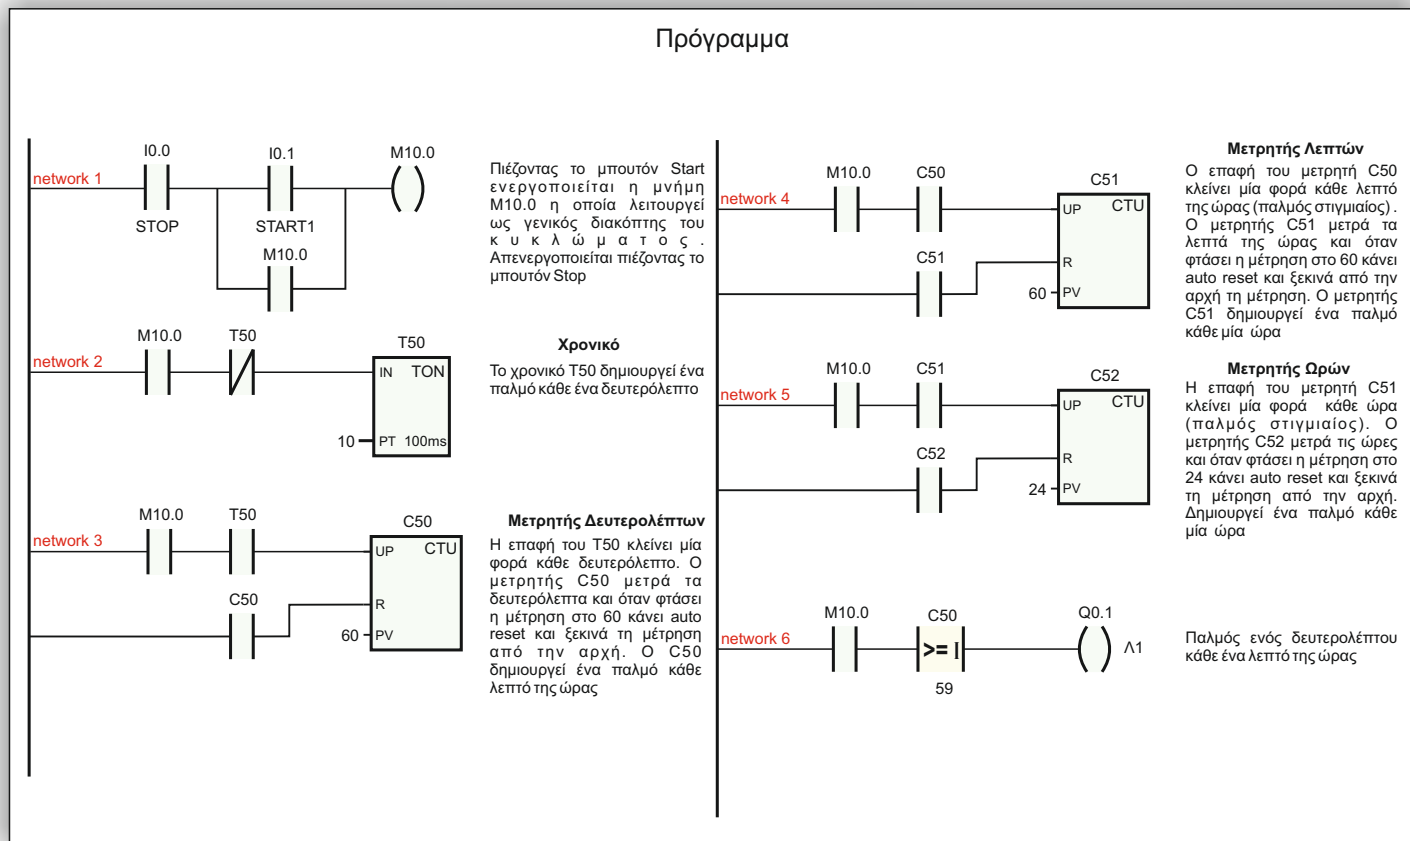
Πρόγραμμα

network 1
I0.0
STOP
I0.1
START1
M10.0
M10.0

Πιέζοντας το μπουτόν Start ενεργοποιείται η μνήμη M10.0 η οποία λειτουργεί ως γενικός διακόπτης του κυκλώματος. Απενεργοποιείται πιέζοντας το μπουτόν Stop

network 2
M10.0
T50
T50
IN TON
10 PT 100ms

Χρονικό
Το χρονικό T50 δημιουργεί ένα παλμό κάθε ένα δευτερόλεπτο

network 3
M10.0
T50
C50
UP CTU
C50
R
60 PV

Μετρητής Δευτερολέπτων
Η επαφή του T50 κλείνει μία φορά κάθε δευτερόλεπτο. Ο μετρητής C50 μετρά τα δευτερόλεπτα και όταν φτάσει η μέτρηση στο 60 κάνει auto reset και ξεκινά τη μέτρηση από την αρχή. Ο C50 δημιουργεί ένα παλμό κάθε λεπτό της ώρας

network 4
M10.0
C50
C51
UP CTU
C51
R
60 PV

Μετρητής Λεπτών
Ο επαφή του μετρητή C50 κλείνει μία φορά κάθε λεπτό της ώρας (παλμός στιγμιαίος). Ο μετρητής C51 μετρά τα λεπτά της ώρας και όταν φτάσει η μέτρηση στο 60 κάνει auto reset και ξεκινά από την αρχή τη μέτρηση. Ο μετρητής C51 δημιουργεί ένα παλμό κάθε μία ώρα

network 5
M10.0
C51
C52
UP CTU
C52
R
24 PV

Μετρητής Ωρών
Η επαφή του μετρητή C51 κλείνει μία φορά κάθε ώρα (παλμός στιγμιαίος). Ο μετρητής C52 μετρά τις ώρες και όταν φτάσει η μέτρηση στο 24 κάνει auto reset και ξεκινά τη μέτρηση από την αρχή. Δημιουργεί ένα παλμό κάθε μία ώρα

network 6
M10.0
C50
>= I
59
Q0.1
Λ1

Παλμός ενός δευτερολέπτου κάθε ένα λεπτό της ώρας